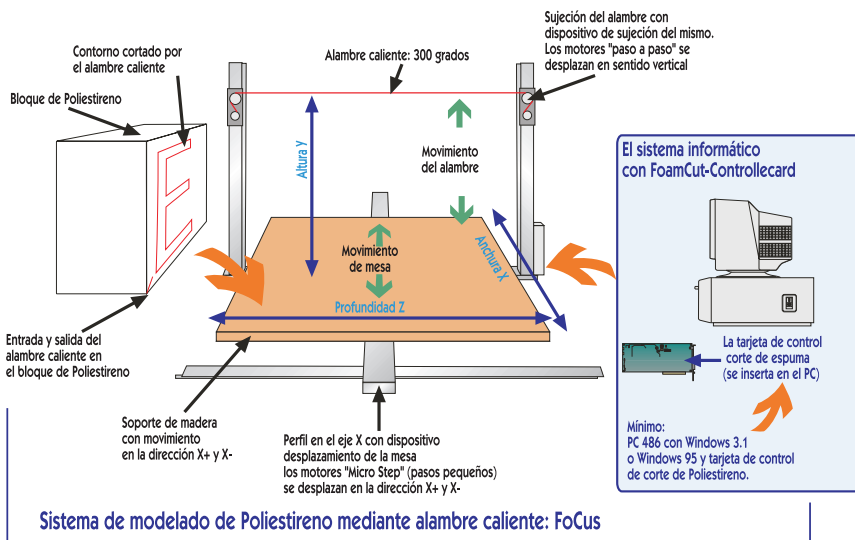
Contorno cortado por el alambre caliente

Bloque de Poliestireno

Alambre caliente: 300 grados

Sujeción del alambre con dispositivo de sujeción del mismo. Los motores "paso a paso" se desplazan en sentido vertical

Altura Y

Movimiento del alambre

Movimiento de mesa

Anchura X

Profundidad Z

El sistema informático con FoamCut-Controllecard

La tarjeta de control corte de espuma (se inserta en el PC)

Mínimo:
PC 486 con Windows 3.1 o Windows 95 y tarjeta de control de corte de Poliestireno.

Entrada y salida del alambre caliente en el bloque de Poliestireno

Soporte de madera con movimiento en la dirección X+ y X-

Perfil en el eje X con dispositivo desplazamiento de la mesa los motores "Micro Step" (pasos pequeños) se desplazan en la dirección X+ y X-

Sistema de modelado de Poliestireno mediante alambre caliente: FoCus